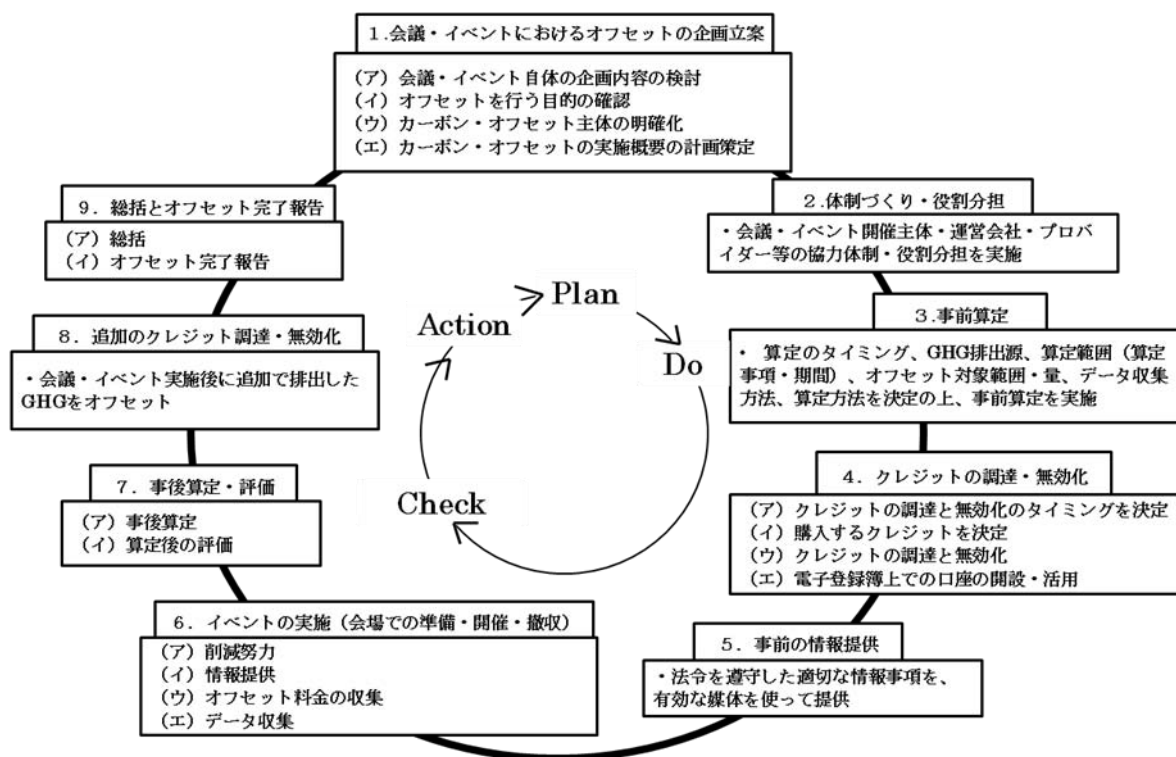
1.会議・イベントにおけるオフセットの企画立案

（ア）会議・イベント自体の企画内容の検討
（イ）オフセットを行う目的の確認
（ウ）カーボン・オフセット主体の明確化
（エ）カーボン・オフセットの実施概要の計画策定

2.体制づくり・役割分担

・会議・イベント開催主体・運営会社・プロバイダー等の協力体制・役割分担を実施

3.事前算定

・ 算定のタイミング、GHG排出源、算定範囲（算定事項・期間）、オフセット対象範囲・量、データ収集方法、算定方法を決定の上、事前算定を実施

4. クレジットの調達・無効化

（ア）クレジットの調達と無効化のタイミングを決定
（イ）購入するクレジットを決定
（ウ）クレジットの調達と無効化
（エ）電子登録簿上での口座の開設・活用

5. 事前の情報提供

・法令を遵守した適切な情報事項を、有効な媒体を使って提供

6. イベントの実施（会場での準備・開催・撤収）

（ア）削減努力
（イ）情報提供
（ウ）オフセット料金の収集
（エ）データ収集

7. 事後算定・評価

（ア）事後算定
（イ）算定後の評価

8. 追加のクレジット調達・無効化

・会議・イベント実施後に追加で排出したGHGをオフセット

9. 総括とオフセット完了報告

（ア）総括
（イ）オフセット完了報告

Plan

Do

Check

Action